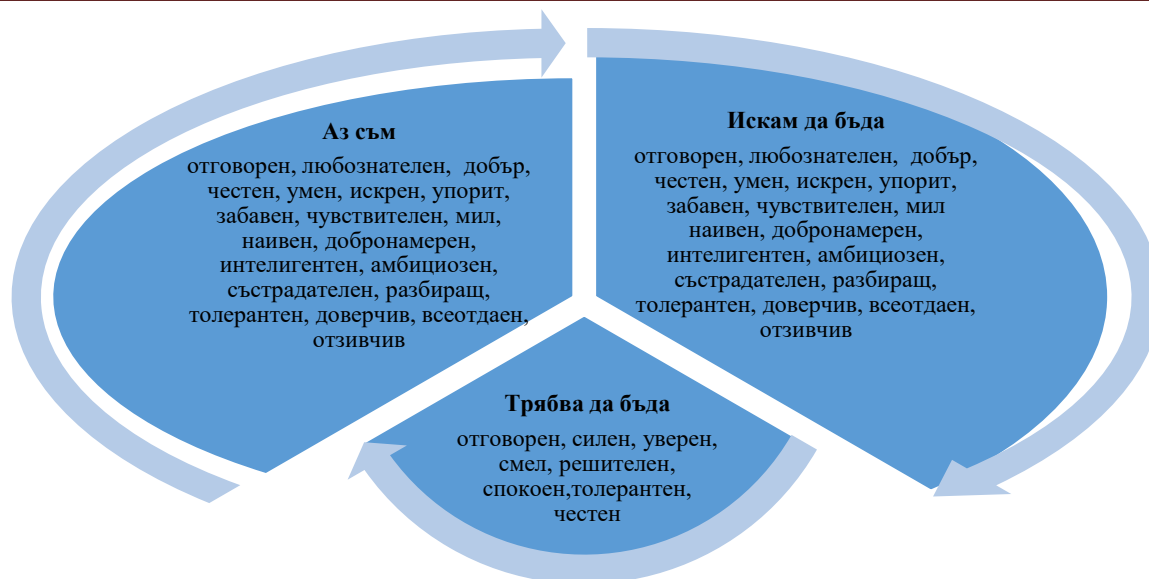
Аз съм
отговорен, любознателен, добър, честен, умен, искрен, упорит, забавен, чувствителен, мил, наивен, добронамерен, интелигентен, амбициозен, състрадателен, разбиращ, толерантен, доверчив, всеотдаен, отзивчив

Искам да бъда
отговорен, любознателен, добър, честен, умен, искрен, упорит, забавен, чувствителен, мил наивен, добронамерен, интелигентен, амбициозен, състрадателен, разбиращ, толерантен, доверчив, всеотдаен, отзивчив

Трябва да бъда
отговорен, силен, уверен, смел, решителен, спокоен,толерантен, честен